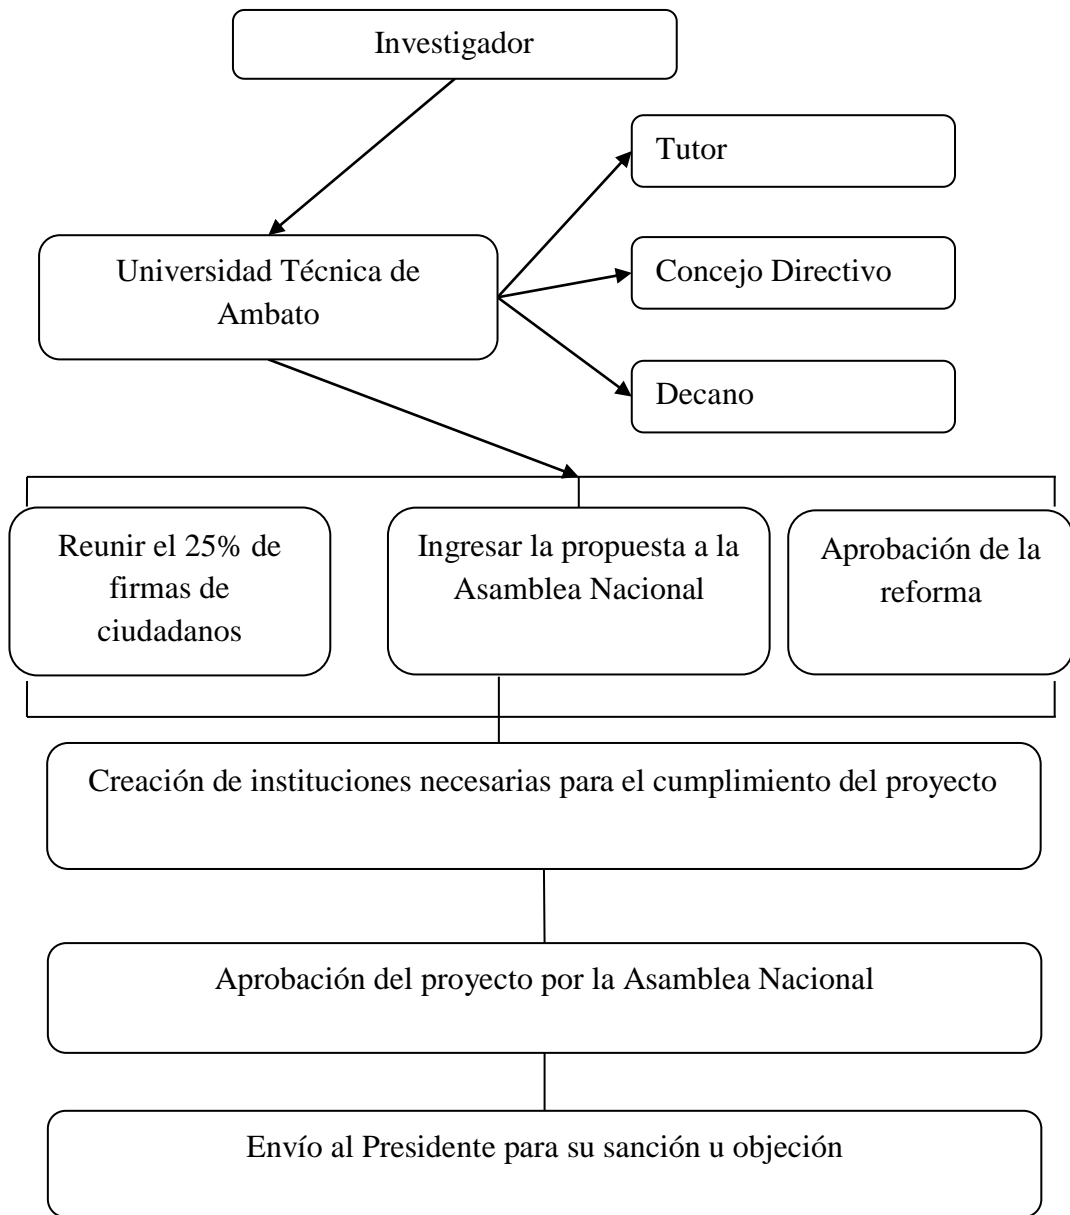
Investigador

Universidad Técnica de Ambato

Tutor

Concejo Directivo

Decano

Reunir el 25% de firmas de ciudadanos

Ingresar la propuesta a la Asamblea Nacional

Aprobación de la reforma

Creación de instituciones necesarias para el cumplimiento del proyecto

Aprobación del proyecto por la Asamblea Nacional

Envío al Presidente para su sanción u objeción